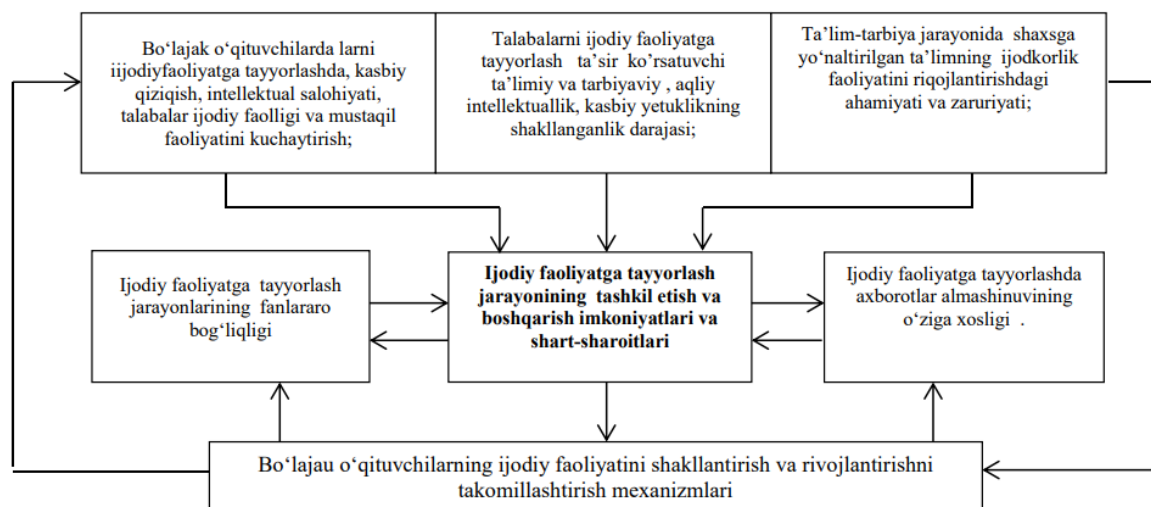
Bo‘lajak o‘qituvchilarda larni iijodiyfaoliyatga tayyorlashda, kasbiy qiziqish, intellektual salohiyati, talabalar ijodiy faolligi va mustaqil faoliyatini kuchaytirish;

Talabalarni ijodiy faoliyatga tayyorlash ta’sir ko‘rsatuvchi ta’limiy va tarbiyaviy , aqliy intellektuallik, kasbiy yetuklikning shakllanganlik darajasi;

Ta’lim-tarbiya jarayonida shaxsga yo‘naltirilgan ta’limning ijodkorlik faoliyatini riqojlantirishdagi ahamiyati va zaruriyati;

Ijodiy faoliyatga tayyorlash jarayonlarining fanlararo bog‘liqligi

**Ijodiy faoliyatga tayyorlash jarayonining tashkil etish va boshqarish imkoniyatlari va shart-sharoitlari**

Ijodiy faoliyatga tayyorlashda axborotlar almashinuvining o‘ziga xosligi .

Bo‘lajau o‘qituvchilarning ijodiy faoliyatini shakllantirish va rivojlantirishni takomillashtirish mexanizmlari